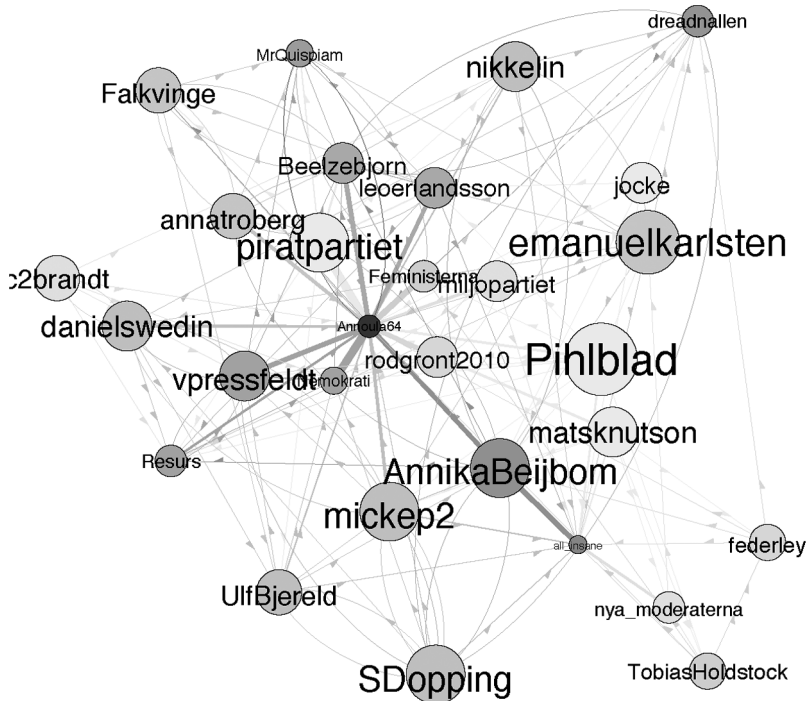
dreadnallen
MrQuispiam
nikkelin
Falkvinge
Beelzebjorn
leoerlandsson
jocke
annatroberg
piratpartiet
emanuelkarlsten
c2brandt
Feministerna
miljopartiet
danielswedin
Annoula64
rodgront2010
Pihlblad
vpressfeldt
Demokrati
matsknutson
Resurs
AnnikaBeijbom
mickep2
all_insane
federley
UlfBjereld
nya_moderaterna
SDopping
TobiasHoldstock